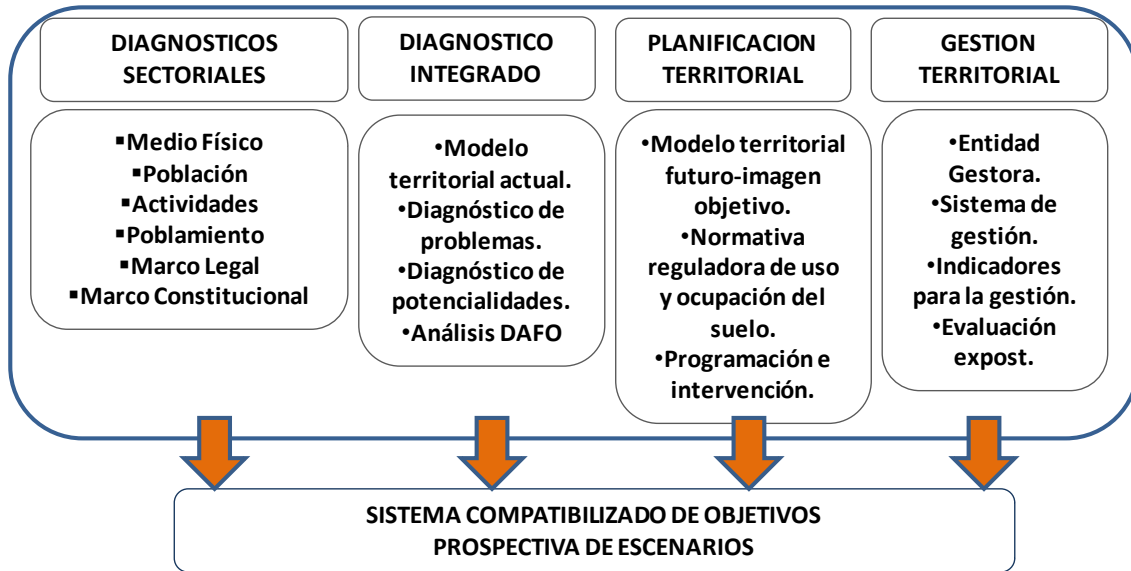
DIAGNOSTICOS SECTORIALES

▪Medio Físico
▪Población
▪Actividades
▪Poblamiento
▪Marco Legal
▪Marco Constitucional

DIAGNOSTICO INTEGRADO

•Modelo territorial actual.
•Diagnóstico de problemas.
•Diagnóstico de potencialidades.
•Análisis DAFO

PLANIFICACION TERRITORIAL

•Modelo territorial futuro-imagen objetivo.
•Normativa reguladora de uso y ocupación del suelo.
•Programación e intervención.

GESTION TERRITORIAL

•Entidad Gestora.
•Sistema de gestión.
•Indicadores para la gestión.
•Evaluación expost.

SISTEMA COMPATIBILIZADO DE OBJETIVOS
PROSPECTIVA DE ESCENARIOS